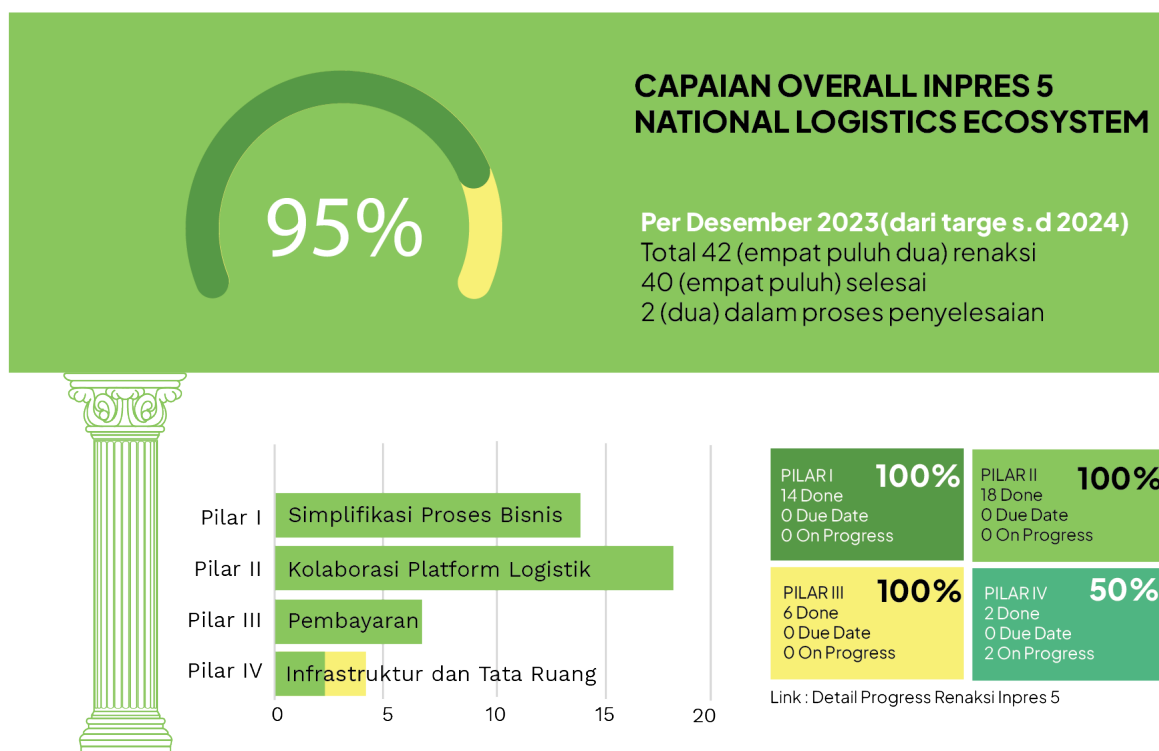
95%

CAPAIAN OVERALL INPRES 5 NATIONAL LOGISTICS ECOSYSTEM

Per Desember 2023(dari targe s.d 2024)
Total 42 (empat puluh dua) renaksi
40 (empat puluh) selesai
2 (dua) dalam proses penyelesaian

Pilar I Simplifikasi Proses Bisnis
Pilar II Kolaborasi Platform Logistik
Pilar III Pembayaran
Pilar IV Infrastruktur dan Tata Ruang

0 5 10 15 20

PILAR I 100%
14 Done
0 Due Date
0 On Progress

PILAR II 100%
18 Done
0 Due Date
0 On Progress

PILAR III 100%
6 Done
0 Due Date
0 On Progress

PILAR IV 50%
2 Done
0 Due Date
2 On Progress

Link : Detail Progress Renaksi Inpres 5